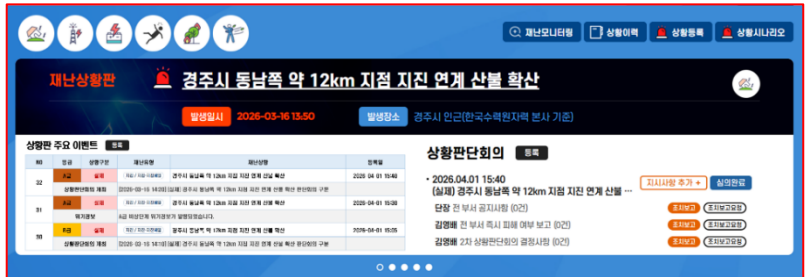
재난모니터링 상황이력 상황등록 상황시나리오

재난상황판 경주시 동남쪽 약 12km 지점 지진 연계 산불 확산

발생일시 2026-03-16 13:50 발생장소 경주시 인근(한국수력원자력 본사 기준)

상황판 주요 이벤트 등록

| NO | 등급 | 상황구분 | 재난유형 | 재난상황 | 등록일 |
|---|---|---|---|---|---|
| 32 | A급 | 실제 | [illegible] | 경주시 동남쪽 약 12km 지점 지진 연계 산불 확산 | 2026-04-01 15:40 |
| | 상황판단회의 개최 | | [2026-03-16 14:12] [실제] 경주시 동남쪽 약 12km 지점 지진 연계 산불 확산 판단회의 구분 | | |
| 31 | A급 | 실제 | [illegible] | 경주시 동남쪽 약 12km 지점 지진 연계 산불 확산 | 2026-04-01 15:38 |
| | 위기경보 | | A급 위상단계 위기경보가 발령되었습니다. | | |
| 30 | B급 | 실제 | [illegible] | 경주시 동남쪽 약 12km 지점 지진 연계 산불 확산 | 2026-04-01 15:35 |
| | 상황판단회의 개최 | | [2026-03-16 14:10] [실제] 경주시 동남쪽 약 12km 지점 지진 연계 산불 확산 판단회의 구분 | | |

상황판단회의 등록

• 2026.04.01 15:40 (실제) 경주시 동남쪽 약 12km 지점 지진 연계 산불 ... 지시사항 추가 + 심의완료

단장 전 부서 공지사항 (0건) 조치보고 조치보고요청

김영배 전 부서 즉시 피해 여부 보고 (0건) 조치보고 조치보고요청

김영배 2차 상황판단회의 결정사항 (0건) 조치보고 조치보고요청